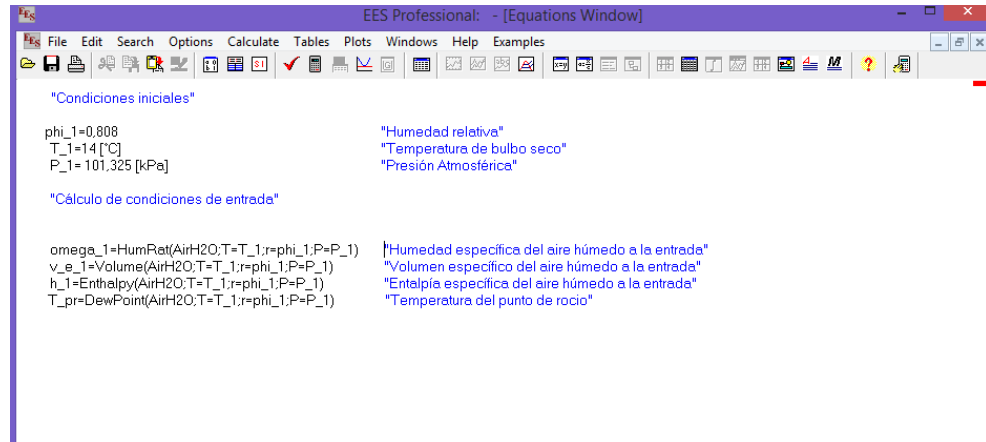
EES Professional: - [Equations Window]

File Edit Search Options Calculate Tables Plots Windows Help Examples

"Condiciones iniciales"

phi_1=0,808 "Humedad relativa"
T_1=14 [°C] "Temperatura de bulbo seco"
P_1= 101,325 [kPa] "Presión Atmosférica"

"Cálculo de condiciones de entrada"

omega_1=HumRat(AirH2O;T=T_1;r=phi_1;P=P_1) "Humedad específica del aire húmedo a la entrada"
v_e_1=Volume(AirH2O;T=T_1;r=phi_1;P=P_1) "Volumen específico del aire húmedo a la entrada"
h_1=Enthalpy(AirH2O;T=T_1;r=phi_1;P=P_1) "Entalpía específica del aire húmedo a la entrada"
T_pr=DewPoint(AirH2O;T=T_1;r=phi_1;P=P_1) "Temperatura del punto de rocio"